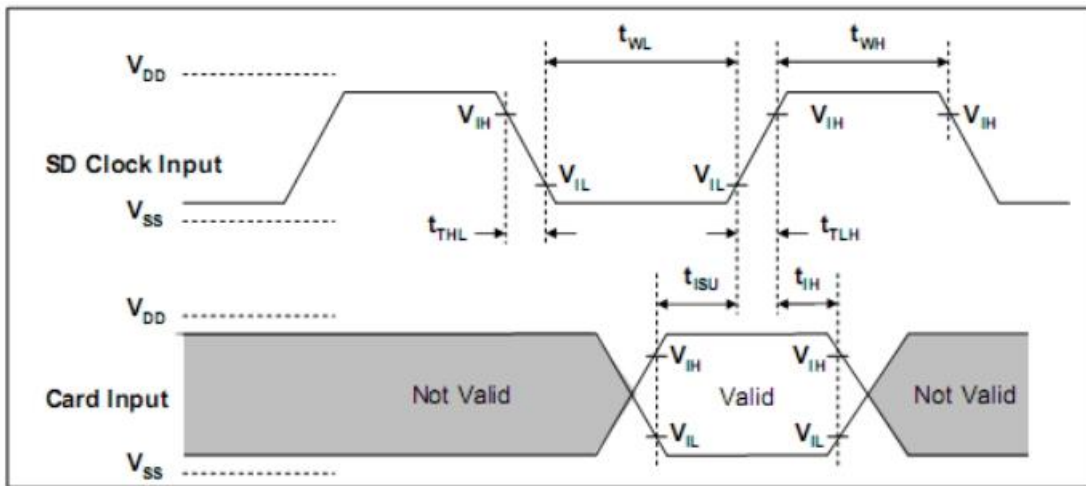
$V_{DD}$

$t_{WL}$

$t_{WH}$

$V_{IH}$

$V_{IH}$

$V_{IH}$

SD Clock Input

$V_{IL}$

$V_{IL}$

$V_{SS}$

$t_{THL}$

$t_{TLH}$

$t_{ISU}$

$t_{IH}$

$V_{DD}$

$V_{IH}$

$V_{IH}$

Card Input

Not Valid

Valid

Not Valid

$V_{IL}$

$V_{IL}$

$V_{SS}$